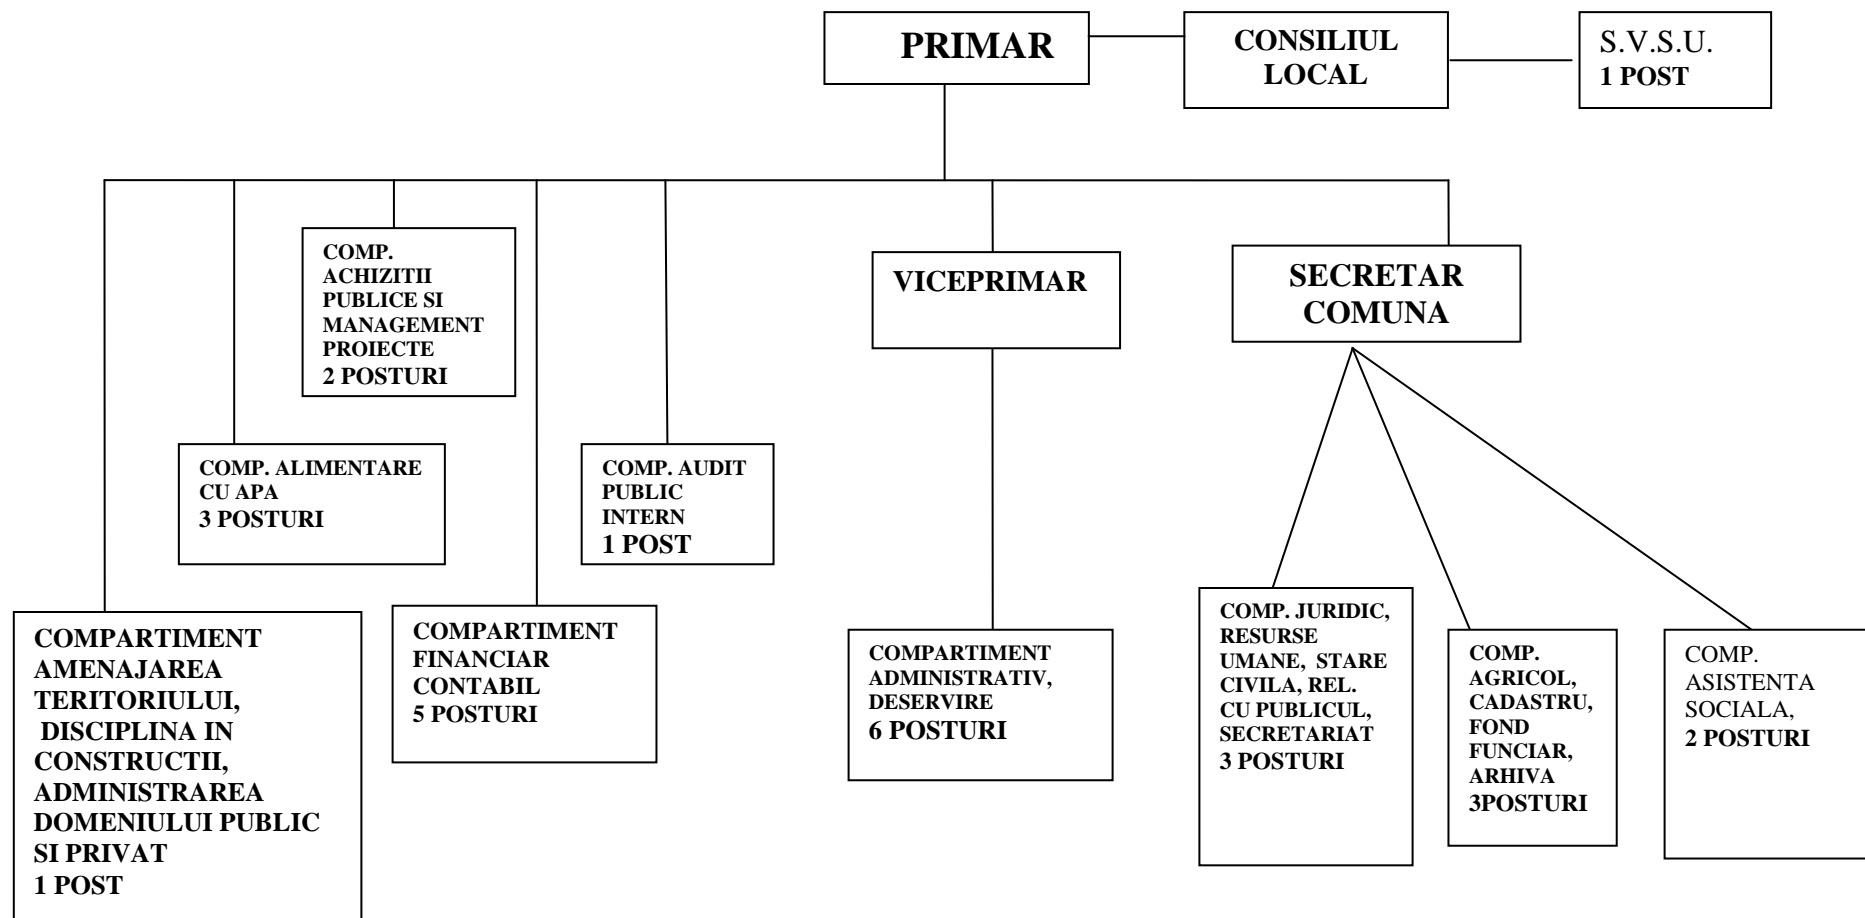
PRIMAR

CONSILIUL LOCAL

S.V.S.U.
1 POST

COMP. ACHIZITII PUBLICE SI MANAGEMENT PROIECTE
2 POSTURI

VICEPRIMAR

SECRETAR COMUNA

COMP. ALIMENTARE CU APA
3 POSTURI

COMP. AUDIT PUBLIC INTERN
1 POST

COMPARTIMENT AMENAJAREA TERITORIULUI, DISCIPLINA IN CONSTRUCTII, ADMINISTRAREA DOMENIULUI PUBLIC SI PRIVAT
1 POST

COMPARTIMENT FINANCIAR CONTABIL
5 POSTURI

COMPARTIMENT ADMINISTRATIV, DESERVIRE
6 POSTURI

COMP. JURIDIC, RESURSE UMANE, STARE CIVILA, REL. CU PUBLICUL, SECRETARIAT
3 POSTURI

COMP. AGRICOL, CADASTRU, FOND FUNCIAR, ARHIVA
3POSTURI

COMP. ASISTENTA SOCIALA,
2 POSTURI